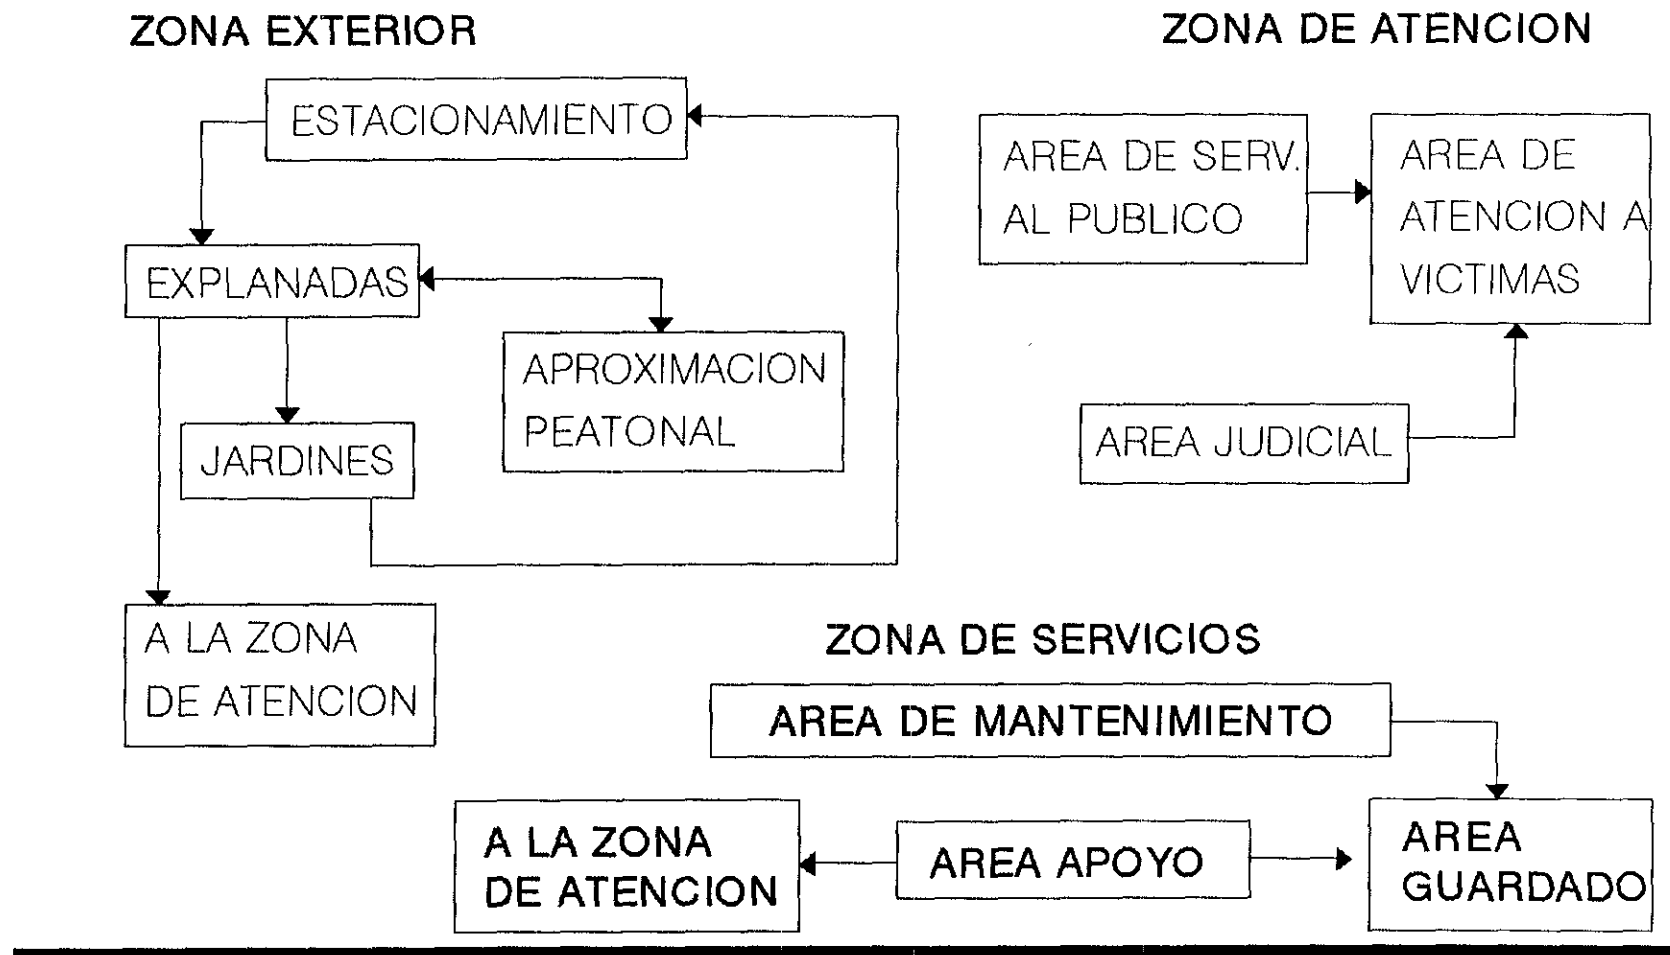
ZONA EXTERIOR

ESTACIONAMIENTO

EXPLANADAS

APROXIMACION PEATONAL

JARDINES

A LA ZONA DE ATENCION

ZONA DE ATENCION

AREA DE SERV. AL PUBLICO

AREA DE ATENCION A VICTIMAS

AREA JUDICIAL

ZONA DE SERVICIOS

AREA DE MANTENIMIENTO

A LA ZONA DE ATENCION

AREA APOYO

AREA GUARDADO